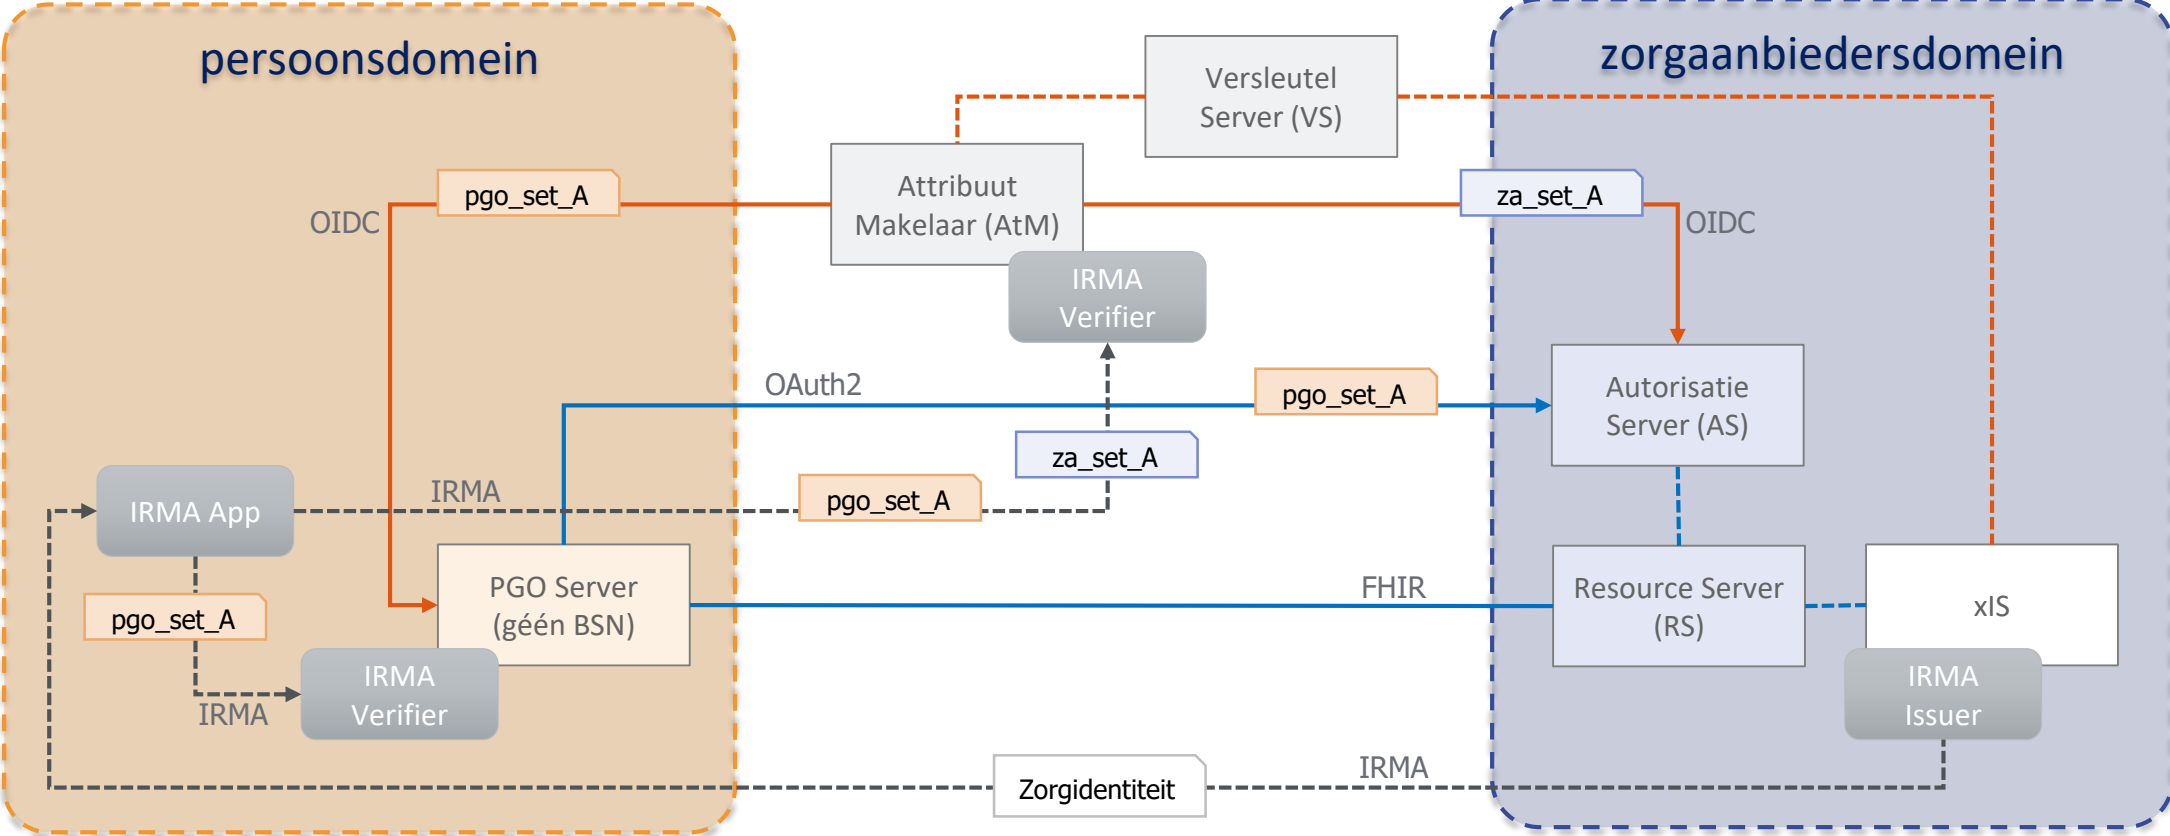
persoonsdomein

zorgaanbiedersdomein

Versleutel Server (VS)

Attribuut Makelaar (AtM)

IRMA Verifier

pgo_set_A

OIDC

za_set_A

OIDC

OAuth2

pgo_set_A

Autorisatie Server (AS)

za_set_A

IRMA App

IRMA

pgo_set_A

PGO Server (géén BSN)

FHIR

Resource Server (RS)

xIS

pgo_set_A

IRMA Verifier

IRMA

IRMA Issuer

Zorgidentiteit

IRMA